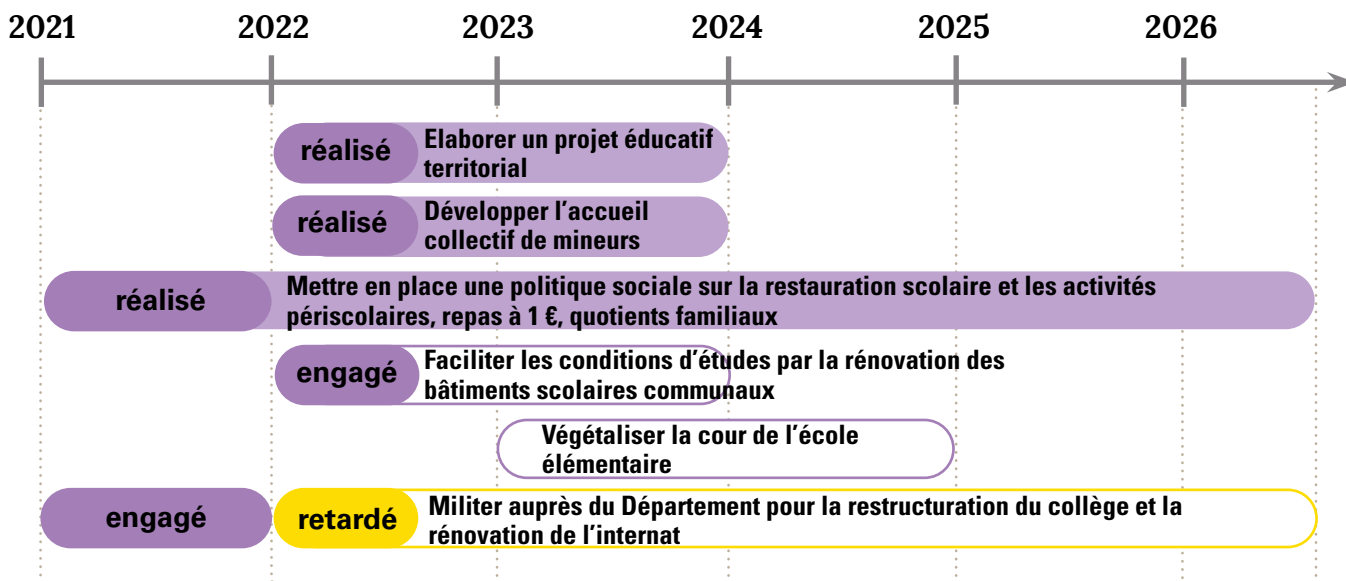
2021 2022 2023 2024 2025 2026

réalisé Elaborer un projet éducatif territorial

réalisé Développer l'accueil collectif de mineurs

réalisé Mettre en place une politique sociale sur la restauration scolaire et les activités périscolaires, repas à 1 €, quotients familiaux

engagé Faciliter les conditions d'études par la rénovation des bâtiments scolaires communaux

Végétaliser la cour de l'école élémentaire

engagé retardé Militer auprès du Département pour la restructuration du collège et la rénovation de l'internat